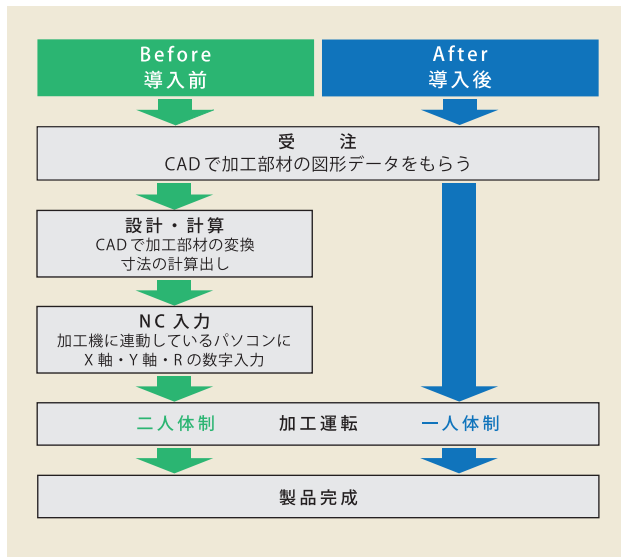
Before
導入前

After
導入後

受　注
CADで加工部材の図形データをもらう

設計・計算
CADで加工部材の変換
寸法の計算出し

NC入力
加工機に連動しているパソコンに
X軸・Y軸・Rの数字入力

二人体制　加工運転　一人体制

製品完成